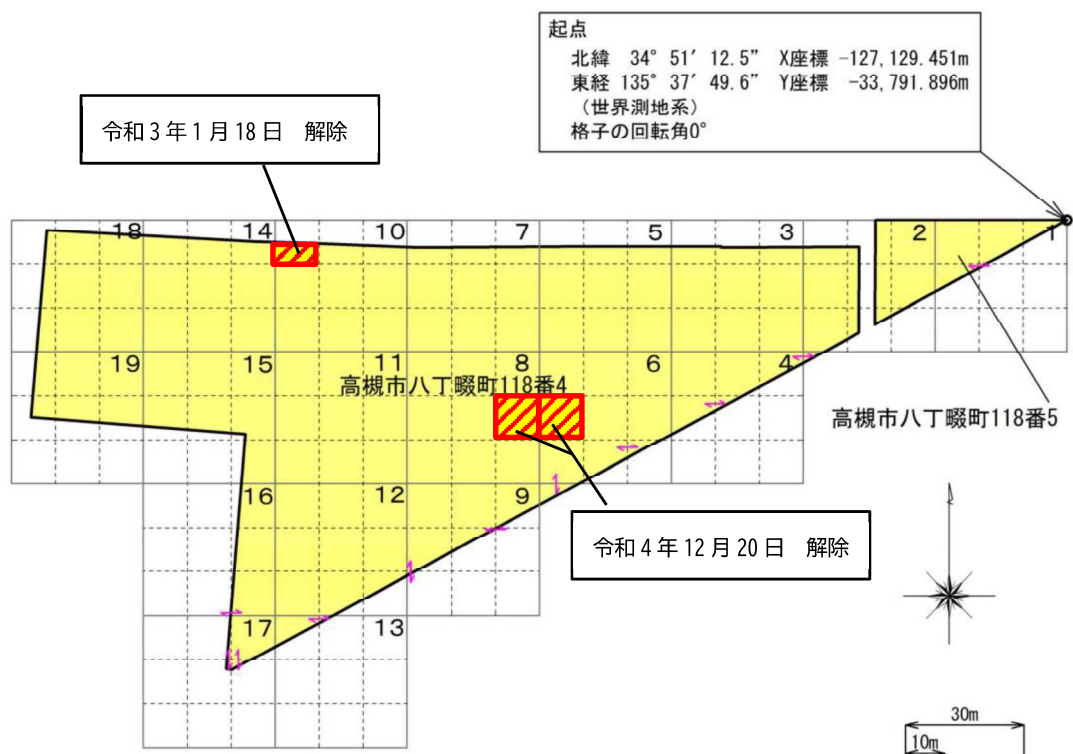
起点
北緯 34° 51′ 12.5″ X座標 -127,129.451m
東経 135° 37′ 49.6″ Y座標 -33,791.896m
（世界測地系）
格子の回転角0°

令和３年１月18日　解除

18
14
10
7
5
3
2
1
19
15
11
8
6
4
高槻市八丁畷町118番4
高槻市八丁畷町118番5
16
12
9
令和４年12月20日　解除
17
13
30m
10m